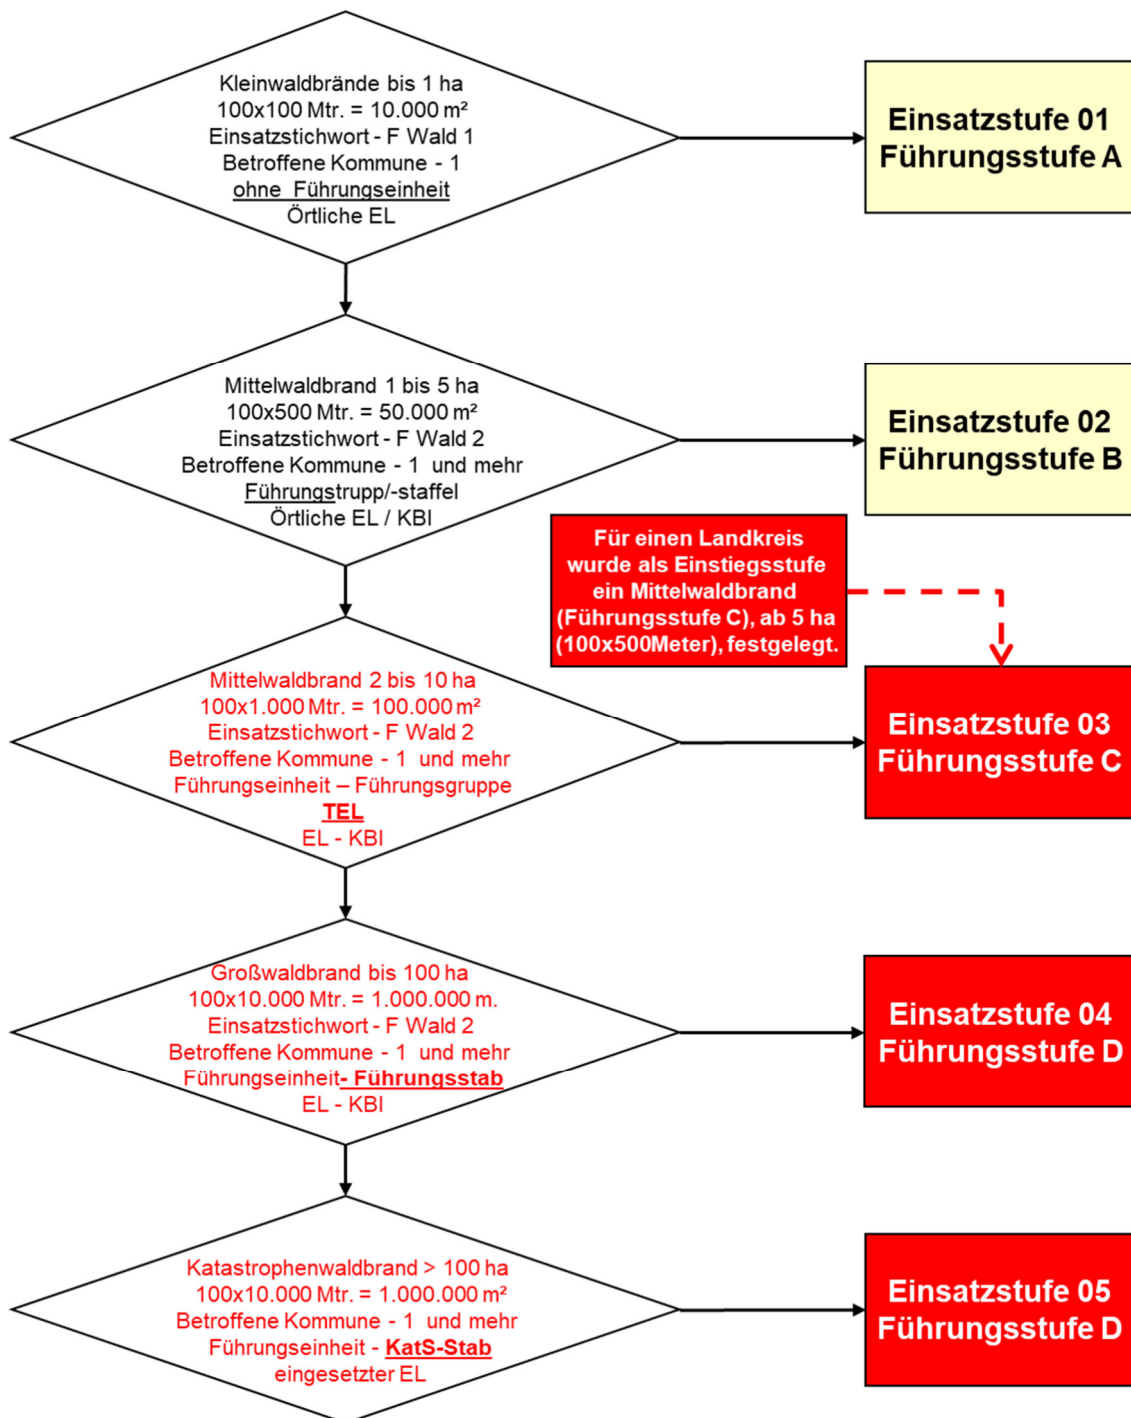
Kleinwaldbrände bis 1 ha
100x100 Mtr. = 10.000 m²
Einsatzstichwort - F Wald 1
Betroffene Kommune - 1
ohne Führungseinheit
Örtliche EL

Einsatzstufe 01
Führungsstufe A

Mittelwaldbrand 1 bis 5 ha
100x500 Mtr. = 50.000 m²
Einsatzstichwort - F Wald 2
Betroffene Kommune - 1 und mehr
Führungstrupp/-staffel
Örtliche EL / KBI

Einsatzstufe 02
Führungsstufe B

Für einen Landkreis wurde als Einstiegsstufe ein Mittelwaldbrand (Führungsstufe C), ab 5 ha (100x500Meter), festgelegt.

Mittelwaldbrand 2 bis 10 ha
100x1.000 Mtr. = 100.000 m²
Einsatzstichwort - F Wald 2
Betroffene Kommune - 1 und mehr
Führungseinheit – Führungsgruppe
TEL
EL - KBI

Einsatzstufe 03
Führungsstufe C

Großwaldbrand bis 100 ha
100x10.000 Mtr. = 1.000.000 m.
Einsatzstichwort - F Wald 2
Betroffene Kommune - 1 und mehr
Führungseinheit- Führungsstab
EL - KBI

Einsatzstufe 04
Führungsstufe D

Katastrophenwaldbrand > 100 ha
100x10.000 Mtr. = 1.000.000 m²
Betroffene Kommune - 1 und mehr
Führungseinheit - KatS-Stab
eingesetzter EL

Einsatzstufe 05
Führungsstufe D